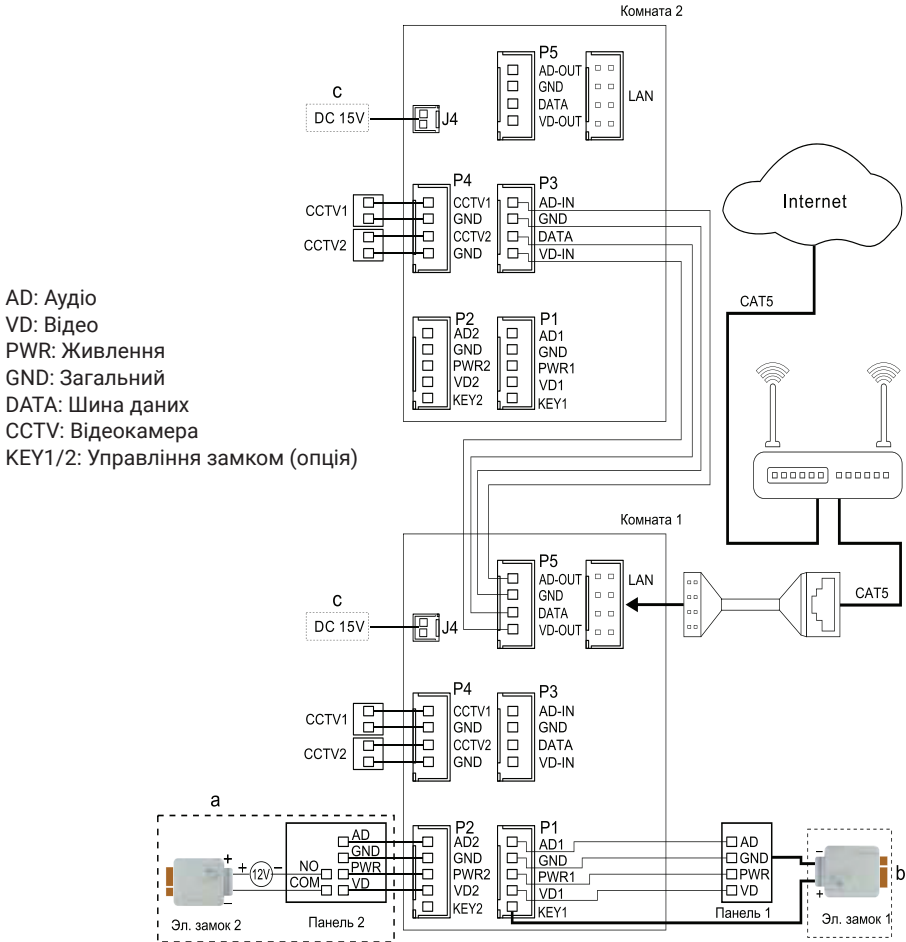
Комната 2

P5
AD-OUT
GND
DATA
VD-OUT
LAN

c
DC 15V
J4

P4
CCTV1
GND
CCTV2
GND

P3
AD-IN
GND
DATA
VD-IN

CCTV1
CCTV2

Internet

CAT5

AD: Аудіо
VD: Відео
PWR: Живлення
GND: Загальний
DATA: Шина даних
CCTV: Відеокамера
KEY1/2: Управління замком (опція)

P2
AD2
GND
PWR2
VD2
KEY2

P1
AD1
GND
PWR1
VD1
KEY1

Комната 1

P5
AD-OUT
GND
DATA
VD-OUT
LAN

CAT5

c
DC 15V
J4

P4
CCTV1
GND
CCTV2
GND

P3
AD-IN
GND
DATA
VD-IN

CCTV1
CCTV2

a

+ 12V −
NO
COM
AD
GND
PWR
VD

P2
AD2
GND
PWR2
VD2
KEY2

P1
AD1
GND
PWR1
VD1
KEY1

AD
GND
PWR
VD

− +
b

Эл. замок 2
Панель 2
Панель 1
Эл. замок 1